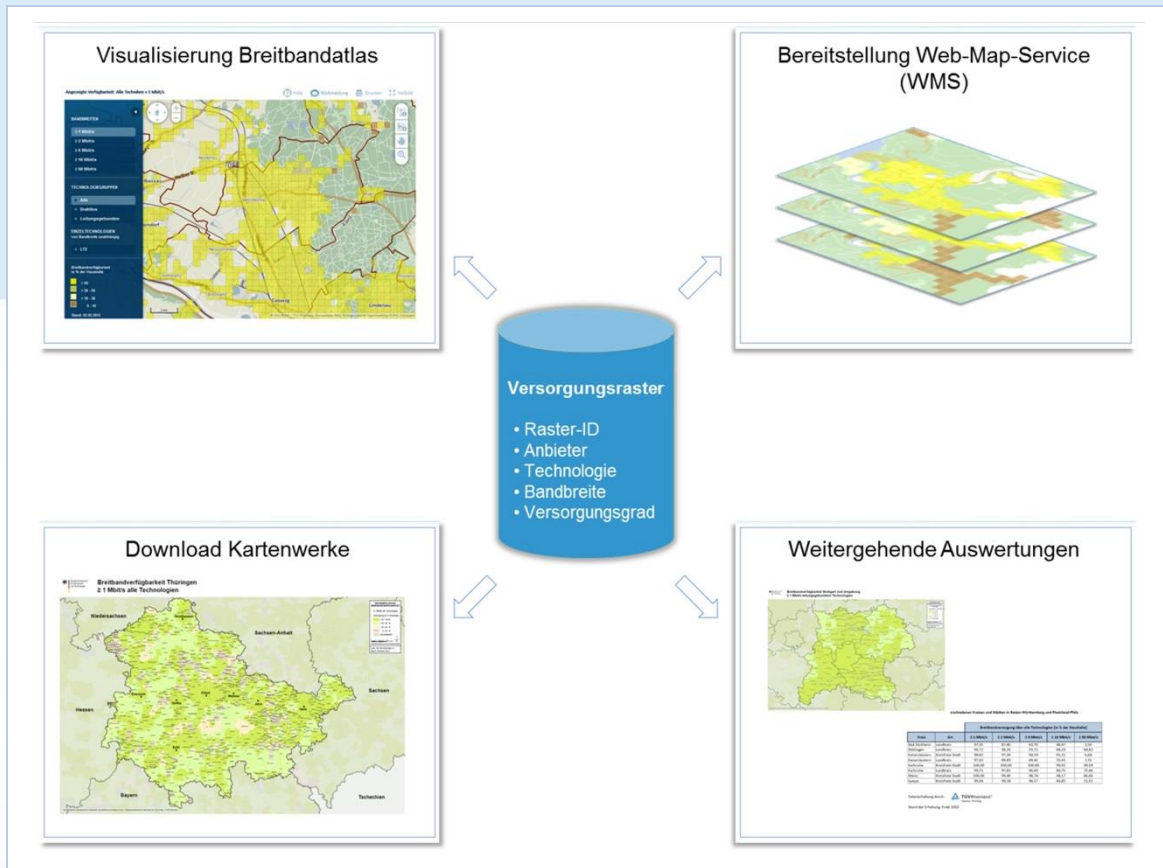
Visualisierung Breitbandatlas

Angezeigte Verfügbarkeit: Alle Techniken ≥ 1 Mbit/s

Hilfe Rückmeldung Drucken Vollbild

BANDBREITEN
≥ 1 Mbit/s
≥ 2 Mbit/s
≥ 6 Mbit/s
≥ 16 Mbit/s
≥ 50 Mbit/s

TECHNOLOGIEGRUPPEN
Alle
Drahtlos
Leitungsgebunden

EINZELTECHNOLOGIEN
LTE

Breitbandverfügbarkeit in % der Haushalte

Bereitstellung Web-Map-Service (WMS)

Versorgungsraster
• Raster-ID
• Anbieter
• Technologie
• Bandbreite
• Versorgungsgrad

Download Kartenwerke

Breitbandverfügbarkeit Thüringen
≥ 1 Mbit/s alle Technologien

Niedersachsen
Sachsen-Anhalt
Sachsen
Hessen
Bayern
Tschechien

Weitergehende Auswertungen

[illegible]

| Kreis | Art | ≥ 1 Mbit/s | ≥ 2 Mbit/s | ≥ 6 Mbit/s | ≥ 16 Mbit/s | ≥ 50 Mbit/s |
|---|---|---|---|---|---|---|
| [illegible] | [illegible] | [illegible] | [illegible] | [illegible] | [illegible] | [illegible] |

Datenerhebung durch: TÜV Rheinland